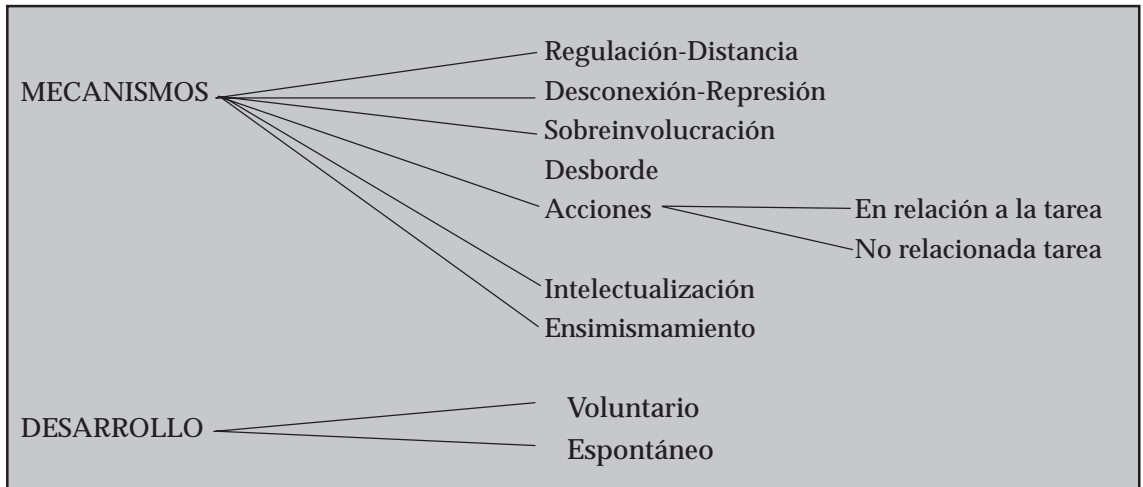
MECANISMOS

Regulación-Distancia
Desconexión-Represión
Sobreinvolucración
Desborde
Acciones

En relación a la tarea
No relacionada tarea

Intelectualización
Ensimismamiento

DESARROLLO

Voluntario
Espontáneo